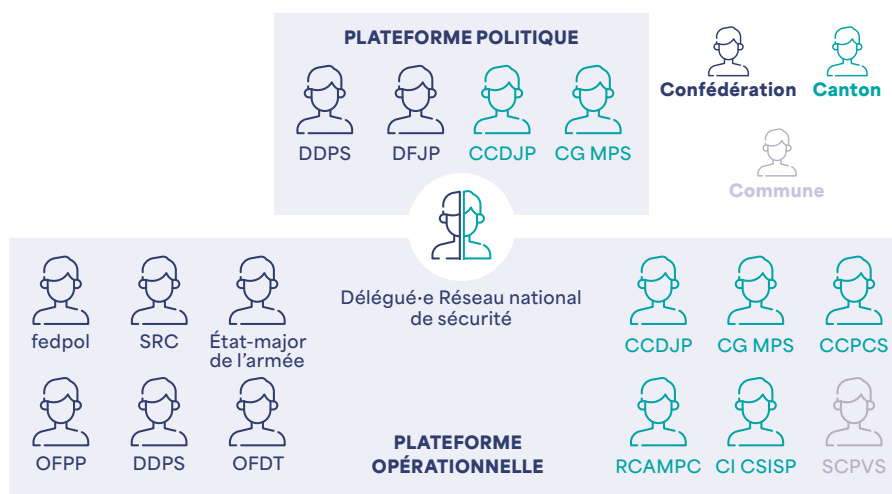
PLATEFORME POLITIQUE

DDPS DFJP CCDJP CG MPS

Confédération Canton

Commune

Délégué·e Réseau national de sécurité

fedpol SRC État-major de l'armée

OFPP DDPS OFDT

PLATEFORME OPÉRATIONNELLE

CCDJP CG MPS CCPCS

RCAMPC CI CSISP SCPVS